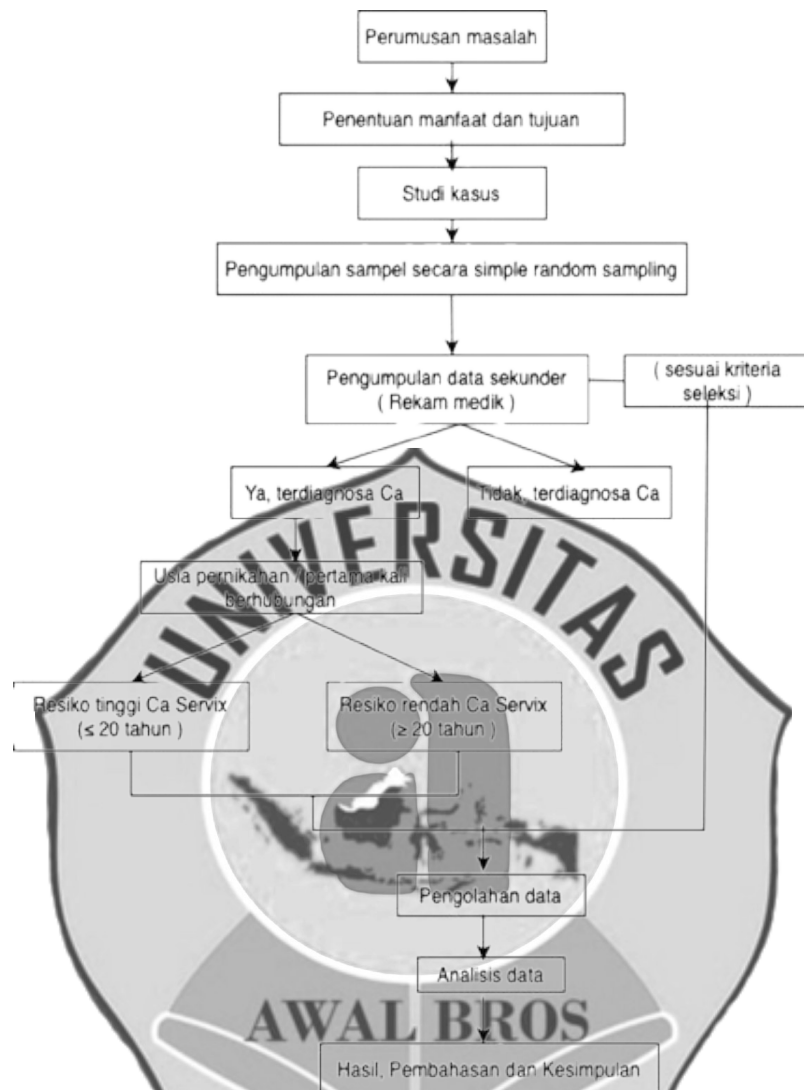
Perumusan masalah

Penentuan manfaat dan tujuan

Studi kasus

Pengumpulan sampel secara simple random sampling

Pengumpulan data sekunder ( Rekam medik )

( sesuai kriteria seleksi )

Ya, terdiagnosa Ca

Tidak, terdiagnosa Ca

Usia pernikahan / pertama kali berhubungan

Resiko tinggi Ca Servix ($\leq$ 20 tahun )

Resiko rendah Ca Servix ($\geq$ 20 tahun )

Pengolahan data

Analisis data

Hasil, Pembahasan dan Kesimpulan

UNIVERSITAS

AWAL BROS